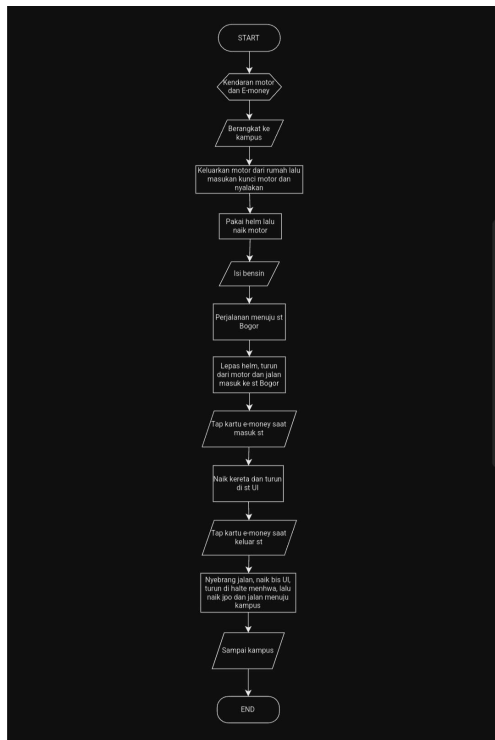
START

Kendaran motor dan E-money

Berangkat ke kampus

Keluarkan motor dari rumah lalu masukan kunci motor dan nyalakan

Pakai helm lalu naik motor

Isi bensin

Perjalanan menuju st Bogor

Lepas helm, turun dari motor dan jalan masuk ke st Bogor

Tap kartu e-money saat masuk st

Naik kereta dan turun di st UI

Tap kartu e-money saat keluar st

Nyebrang jalan, naik bis UI, turun di halte menhwa, lalu naik jpo dan jalan menuju kampus

Sampai kampus

END